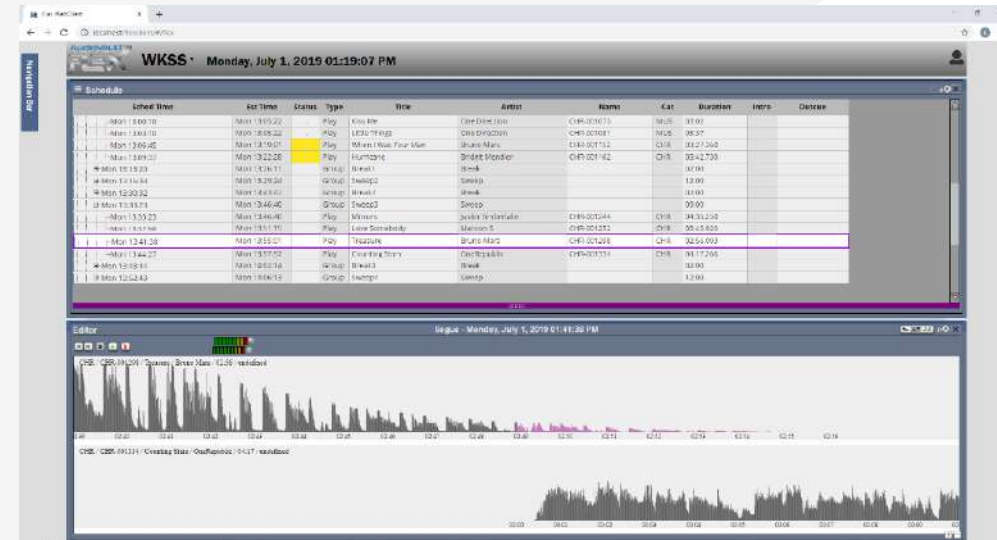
Navigation Bar

WKSS · Monday, July 1, 2019 01:19:07 PM

Schedule

| Sched Time | Est Time | Status | Type | Title | Artist | Name | Cat | Duration | Intro | Outcue |
|---|---|---|---|---|---|---|---|---|---|---|
| Mon 13:00:10 | Mon 13:05:22 | | Play | Kiss Me | One Direction | CHR-001073 | MUS | 03:02 | | |
| Mon 13:03:10 | Mon 13:09:22 | | Play | LE30 Things | One Direction | CHR-001081 | MUS | 03:37 | | |
| Mon 13:06:48 | Mon 13:19:01 | | Play | When I Was Your Man | Bruno Mars | CHR-001152 | CHR | 03:27.260 | | |
| Mon 13:09:32 | Mon 13:22:28 | | Play | Hurricane | Bridget Mendler | CHR-001162 | CHR | 03:42.730 | | |
| Mon 13:13:20 | Mon 13:26:11 | | Group | Break1 | Break | | | 12:00 | | |
| Mon 13:16:54 | Mon 13:29:20 | | Group | Sweep2 | Sweep | | | 12:00 | | |
| Mon 13:30:32 | Mon 13:43:42 | | Group | Break2 | Break | | | 12:00 | | |
| Mon 13:33:23 | Mon 13:46:40 | | Group | Sweep3 | Sweep | | | 00:00 | | |
| Mon 13:33:23 | Mon 13:46:40 | | Play | Mirrors | Justin Timberlake | CHR-001244 | CHR | 04:33.250 | | |
| Mon 13:37:56 | Mon 13:51:15 | | Play | Love Somebody | Maroon 5 | CHR-001252 | CHR | 03:43.600 | | |
| Mon 13:41:38 | Mon 13:55:01 | | Play | Treasure | Bruno Mars | CHR-001208 | CHR | 02:56.093 | | |
| Mon 13:44:27 | Mon 13:57:57 | | Play | Counting Stars | OneRepublic | CHR-001334 | CHR | 04:17.266 | | |
| Mon 13:48:41 | Mon 14:02:14 | | Group | Break3 | Break | | | 12:00 | | |
| Mon 13:52:43 | Mon 14:06:13 | | Group | Sweep4 | Sweep | | | 12:00 | | |

Editor

Segue - Monday, July 1, 2019 01:41:38 PM

CHR / CHR-001208 / Treasure / Bruno Mars / 02:56 / undefined

CHR / CHR-001334 / Counting Stars / OneRepublic / 04:17 / undefined